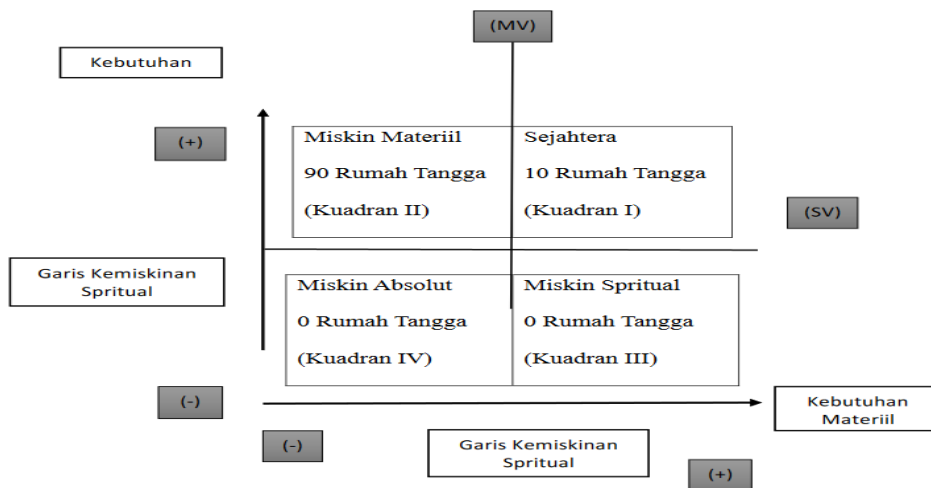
(MV)

Kebutuhan

(+)

| Miskin Materiil | Sejahtera |
|---|---|
| 90 Rumah Tangga | 10 Rumah Tangga |
| (Kuadran II) | (Kuadran I) |

(SV)

Garis Kemiskinan Spritual

| Miskin Absolut | Miskin Spritual |
|---|---|
| 0 Rumah Tangga | 0 Rumah Tangga |
| (Kuadran IV) | (Kuadran III) |

(-)

Kebutuhan Materiil

(-)

Garis Kemiskinan Spritual

(+)